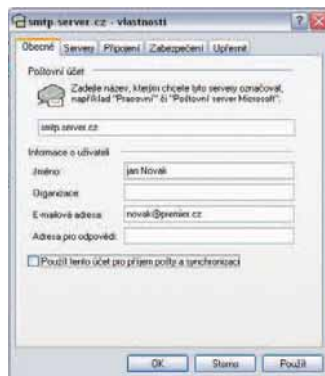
smtp.server.cz - vlastnosti

Obecné | Servery | Připojení | Zabezpečení | Upřesnit

Poštovní účet

Zadejte název, kterým chcete tyto servery označovat, například "Pracovní" či "Poštovní server Microsoft".

smtp.server.cz

Informace o uživateli

Jméno: jan Novák

Organizace:

E-mailová adresa: novak@premier.cz

Adresa pro odpovědi:

Použít tento účet pro příjem pošty a synchronizaci

OK | Storno | Použít